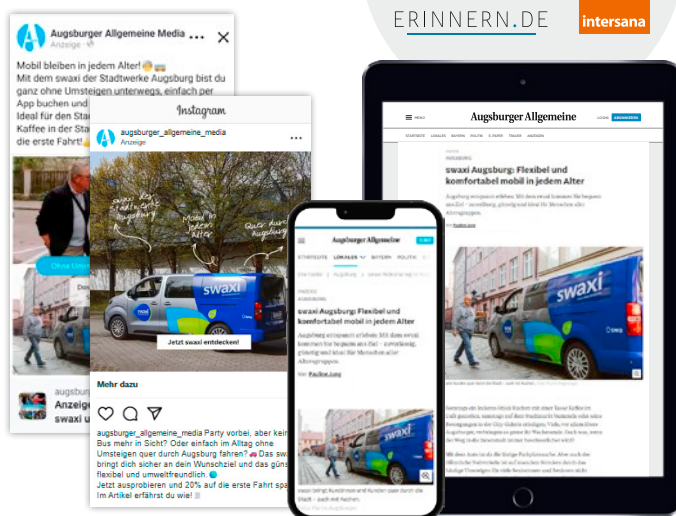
ERINNERN.DE

intersana

Augsburger Allgemeine Media
Anzeige

Mobil bleiben in jedem Alter!
Mit dem swaxi der Stadtwerke Augsburg bist du ganz ohne Umsteigen unterwegs, einfach per App buchen und
Ideal für den Sta
Kaffee in der Sta
die erste Fahrt!

augsbur
Anzeige
swaxi u

Instagram

augsburger_allgemeine_media
Anzeige

swaxi bis zur Haustür Augsburg

Mobil in jedem Alter

Quer durch Augsburg

swaxi

Jetzt swaxi entdecken!

Mehr dazu

augsburger_allgemeine_media Party vorbei, aber kein Bus mehr in Sicht? Oder einfach im Alltag ohne Umsteigen quer durch Augsburg fahren? Das swaxi bringt dich sicher an dein Wunschziel und das günstig, flexibel und umweltfreundlich.
Jetzt ausprobieren und 20% auf die erste Fahrt spa
Im Artikel erfährst du wie!

Augsburger Allgemeine

STARTSEITE LOKALES BAYERN POLITIK

swaxi Augsburg: Flexibel und komfortabel mobil in jedem Alter

Von Pauline Jung

Augsburger Allgemeine

swaxi Augsburg: Flexibel und komfortabel mobil in jedem Alter

swaxi